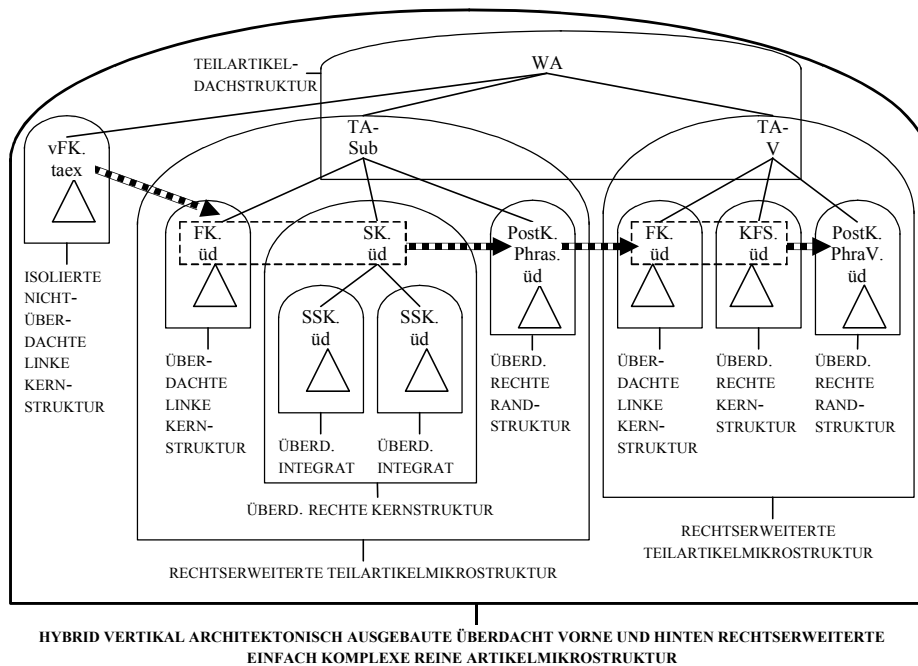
TEILARTIKEL-DACHSTRUKTUR

WA

TA-Sub

TA-V

vFK. taex

FK. üd

SK. üd

PostK. Phras. üd

FK. üd

KFS. üd

PostK. PhraV. üd

SSK. üd

SSK. üd

ISOLIERTE NICHT-ÜBER-DACHTE LINKE KERN-STRUKTUR

ÜBER-DACHTE LINKE KERN-STRUKTUR

ÜBERD. INTEGRAT

ÜBERD. INTEGRAT

ÜBERD. RECHTE RAND-STRUKTUR

ÜBER-DACHTE LINKE KERN-STRUKTUR

ÜBERD. RECHTE KERN-STRUKTUR

ÜBERD. RECHTE RAND-STRUKTUR

ÜBERD. RECHTE KERNSTRUKTUR

RECHTSERWEITERTE TEILARTIKELMIKROSTRUKTUR

RECHTSERWEITERTE TEILARTIKELMIKROSTRUKTUR

HYBRID VERTIKAL ARCHITEKTONISCH AUSGEBAUTE ÜBERDACHT VORNE UND HINTEN RECHTSERWEITERTE EINFACH KOMPLEXE REINE ARTIKELMIKROSTRUKTUR